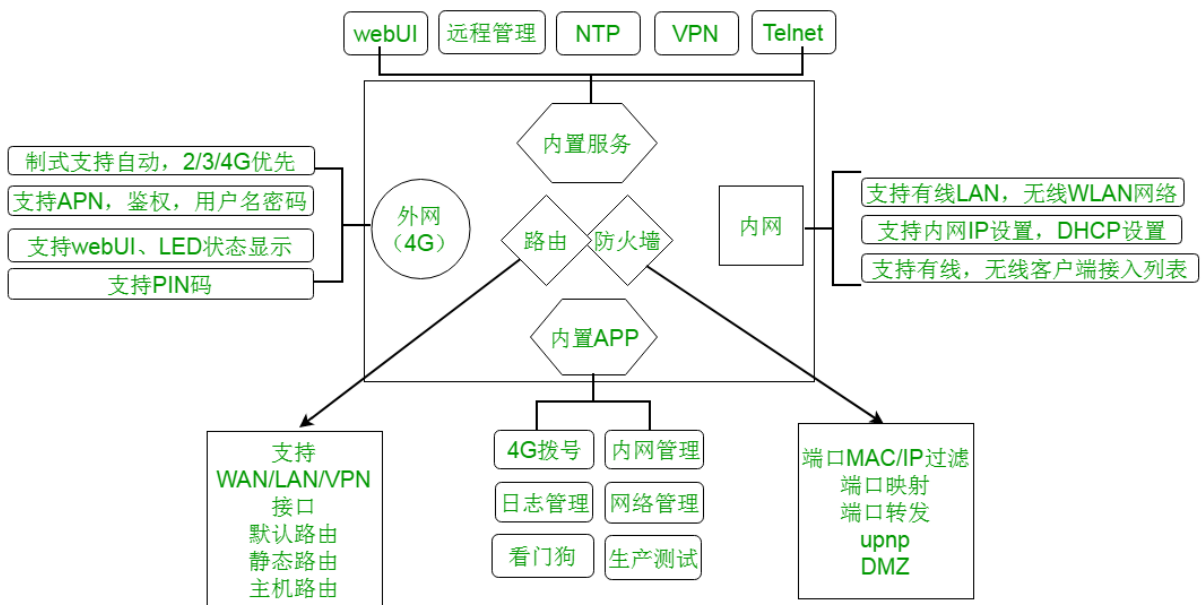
webUI

远程管理

NTP

VPN

Telnet

内置服务

制式支持自动，2/3/4G优先

支持APN，鉴权，用户名密码

支持webUI、LED状态显示

支持PIN码

外网
（4G）

路由

防火墙

内网

支持有线LAN，无线WLAN网络

支持内网IP设置，DHCP设置

支持有线，无线客户端接入列表

内置APP

支持
WAN/LAN/VPN
接口
默认路由
静态路由
主机路由

4G拨号

内网管理

日志管理

网络管理

看门狗

生产测试

端口MAC/IP过滤
端口映射
端口转发
upnp
DMZ